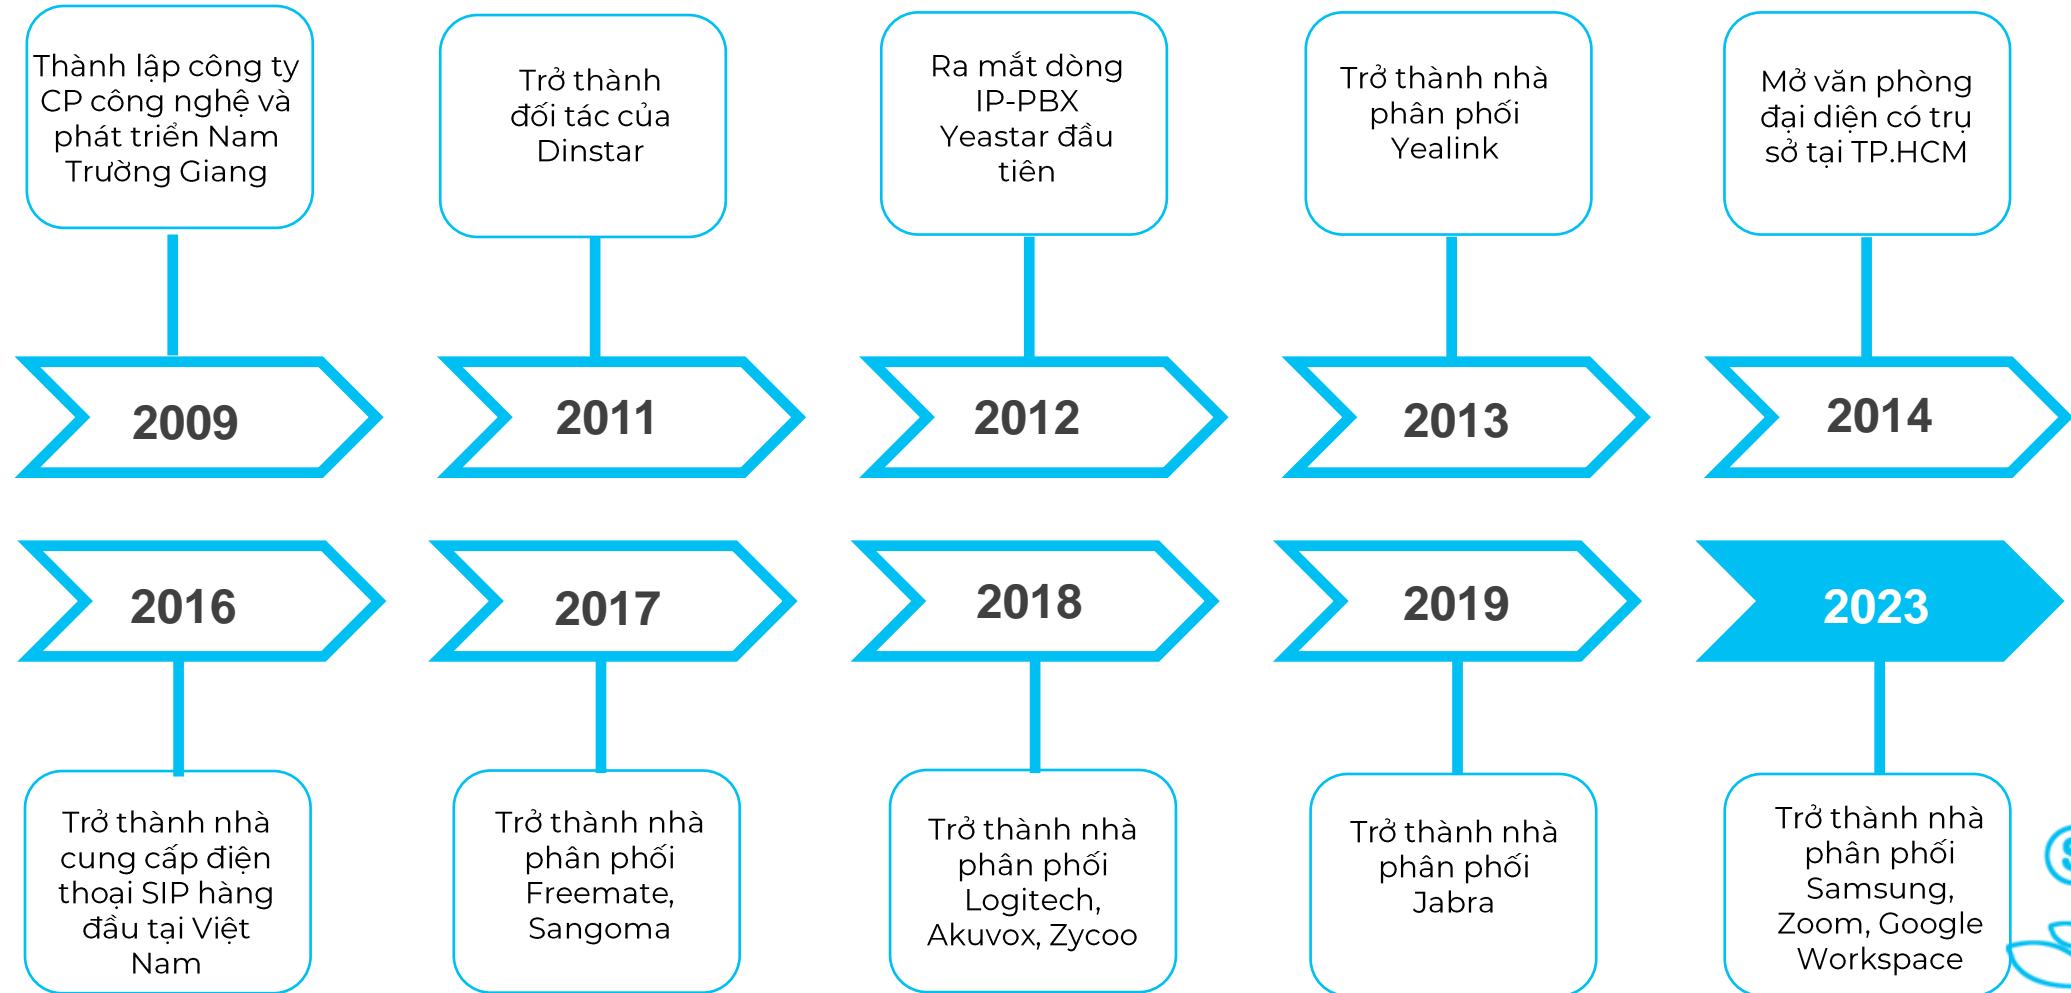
Thành lập công ty CP công nghệ và phát triển Nam Trường Giang

2009

Trở thành đối tác của Dinstar

2011

Ra mắt dòng IP-PBX Yeastar đầu tiên

2012

Trở thành nhà phân phối Yealink

2013

Mở văn phòng đại diện có trụ sở tại TP.HCM

2014

2016

Trở thành nhà cung cấp điện thoại SIP hàng đầu tại Việt Nam

2017

Trở thành nhà phân phối Freemate, Sangoma

2018

Trở thành nhà phân phối Logitech, Akuvox, Zycoo

2019

Trở thành nhà phân phối Jabra

2023

Trở thành nhà phân phối Samsung, Zoom, Google Workspace